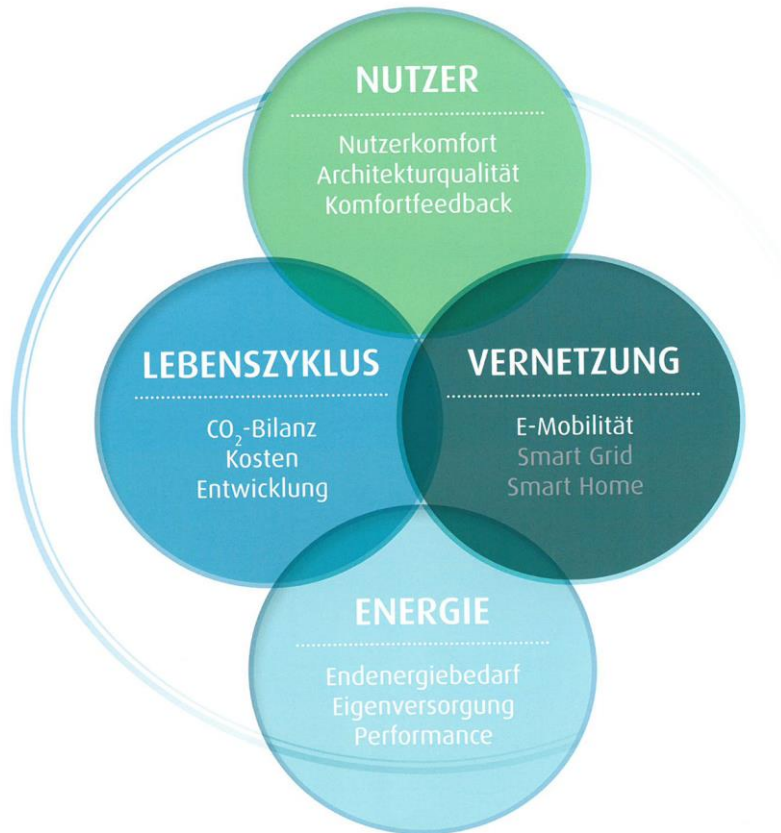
NUTZER

Nutzerkomfort
Architekturqualität
Komfortfeedback

LEBENSZYKLUS

$CO_2$-Bilanz
Kosten
Entwicklung

VERNETZUNG

E-Mobilität
Smart Grid
Smart Home

ENERGIE

Endenergiebedarf
Eigenversorgung
Performance